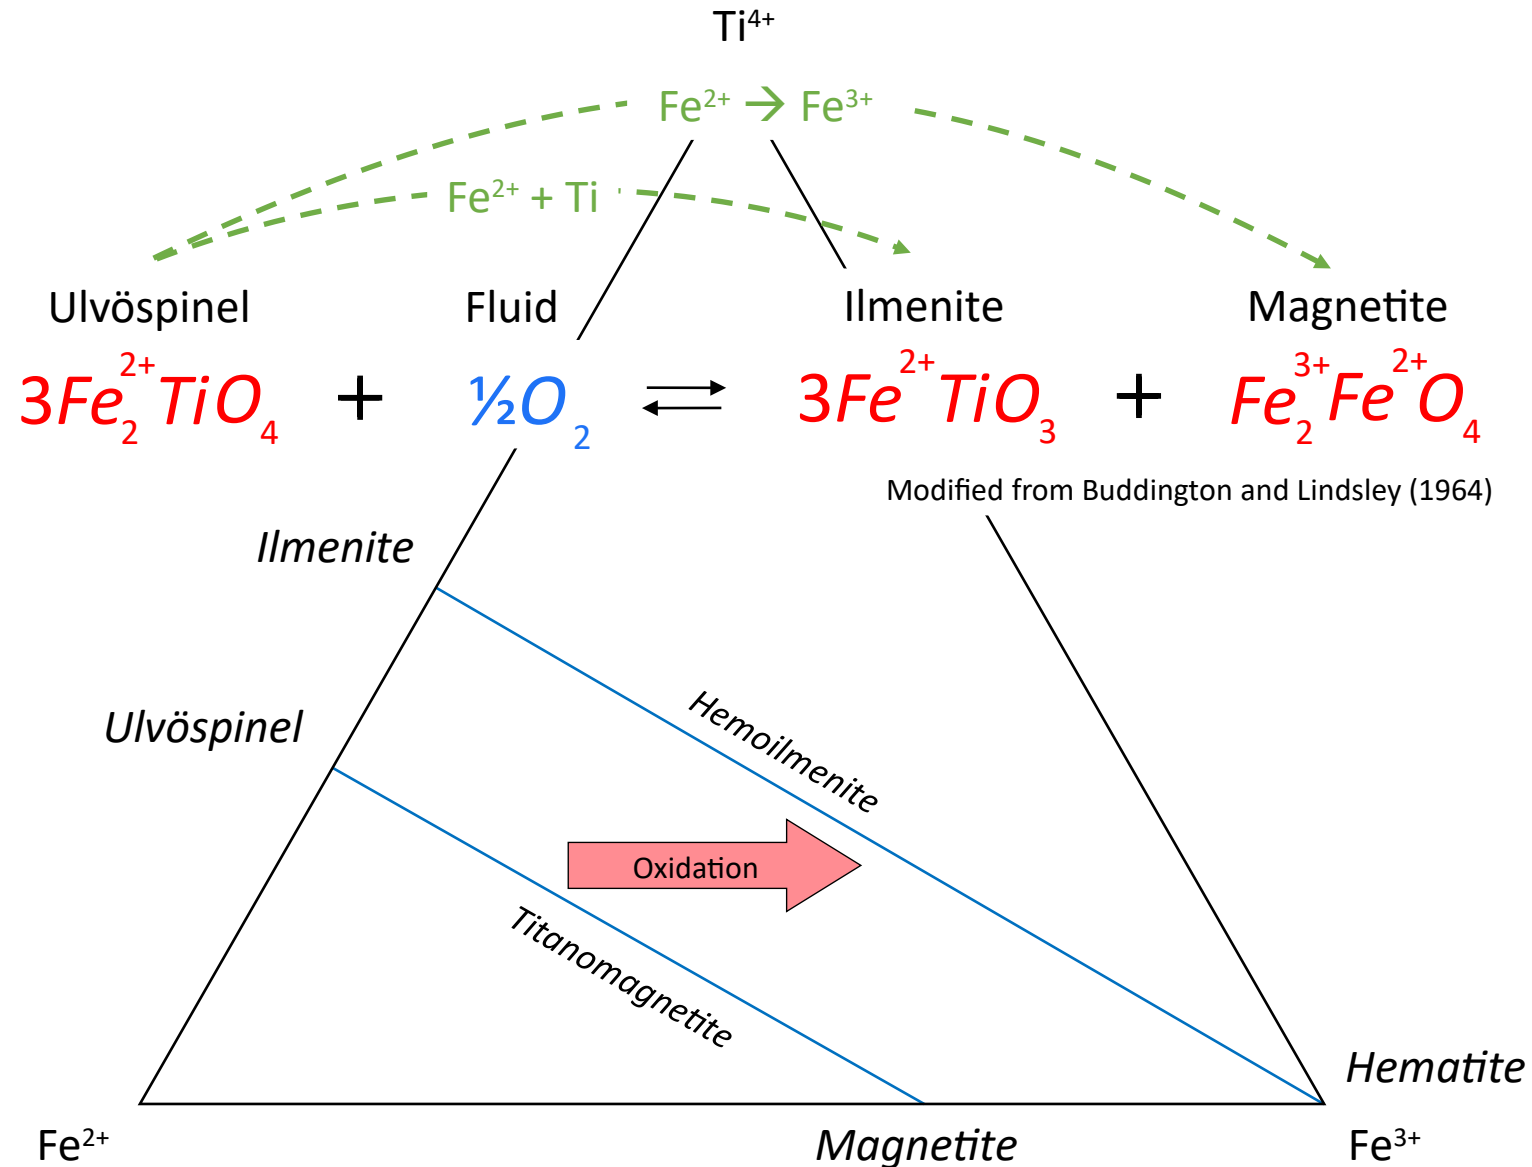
$Ti^{4+}$

$Fe^{2+} \rightarrow Fe^{3+}$

$Fe^{2+}$ + Ti

Ulvöspinel Fluid Ilmenite Magnetite

$3Fe_2^{2+}TiO_4 + \frac{1}{2}O_2 \rightleftharpoons 3Fe^{2+}TiO_3 + Fe_2^{3+}Fe^{2+}O_4$

Modified from Buddington and Lindsley (1964)

Ilmenite

Ulvöspinel

Hemoilmenite

Oxidation

Titanomagnetite

Hematite

$Fe^{2+}$

Magnetite

$Fe^{3+}$